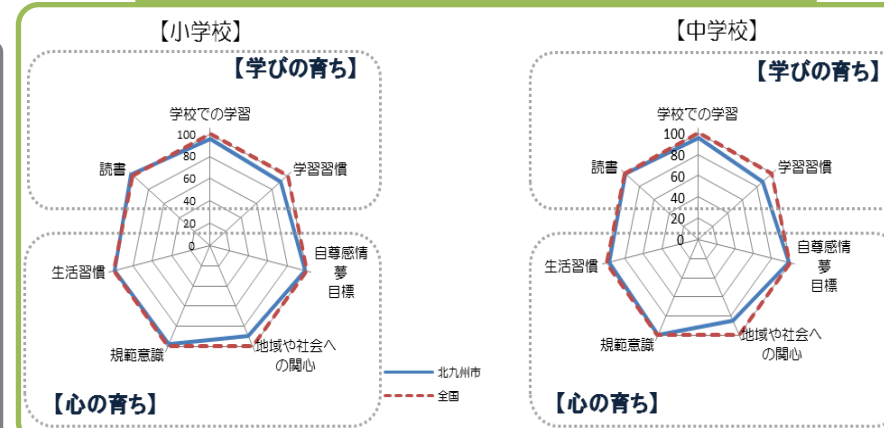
【小学校】

【学びの育ち】

学校での学習
100
80
60
40
20
0
学習習慣
読書
自尊感情
夢
目標
生活習慣
地域や社会への関心
規範意識

【心の育ち】

北九州市
全国

【中学校】

【学びの育ち】

学校での学習
100
80
60
40
20
0
学習習慣
読書
自尊感情
夢
目標
生活習慣
地域や社会への関心
規範意識

【心の育ち】